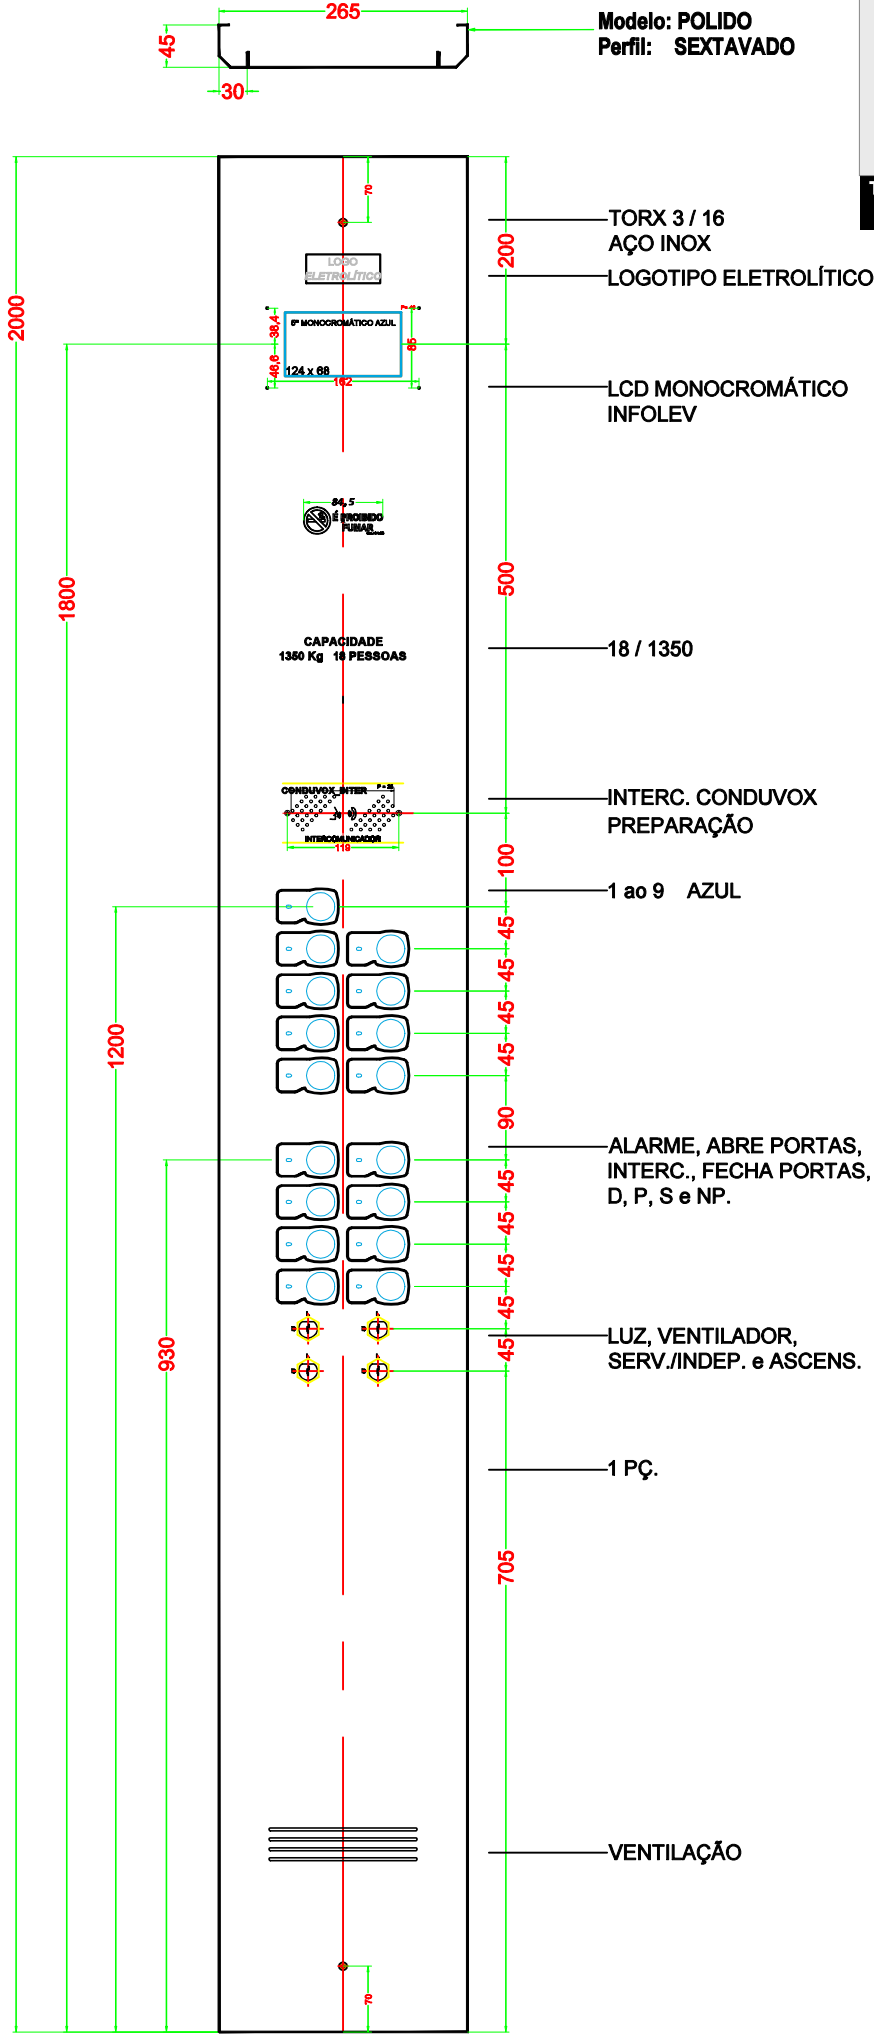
265

45

30

Modelo: POLIDO
Perfil: SEXTAVADO

2000

1800

1200

930

70

LOGO ELETROLÍTICO

5" MONOCROMÁTICO AZUL

38,4

46,6

124 x 68

162

85

84,5

É PROIBIDO FUMAR

CAPACIDADE
1350 Kg 18 PESSOAS

CONDUVOX INTER

INTERCOMUNICADOR

118

70

200

500

100

45

45

45

45

90

45

45

45

45

45

705

TORX 3 / 16
AÇO INOX

LOGOTIPO ELETROLÍTICO

LCD MONOCROMÁTICO
INFOLEV

18 / 1350

INTERC. CONDUVOX
PREPARAÇÃO

1 ao 9 AZUL

ALARME, ABRE PORTAS,
INTERC., FECHA PORTAS,
D, P, S e NP.

LUZ, VENTILADOR,
SERV./INDEP. e ASCENS.

1 PÇ.

VENTILAÇÃO